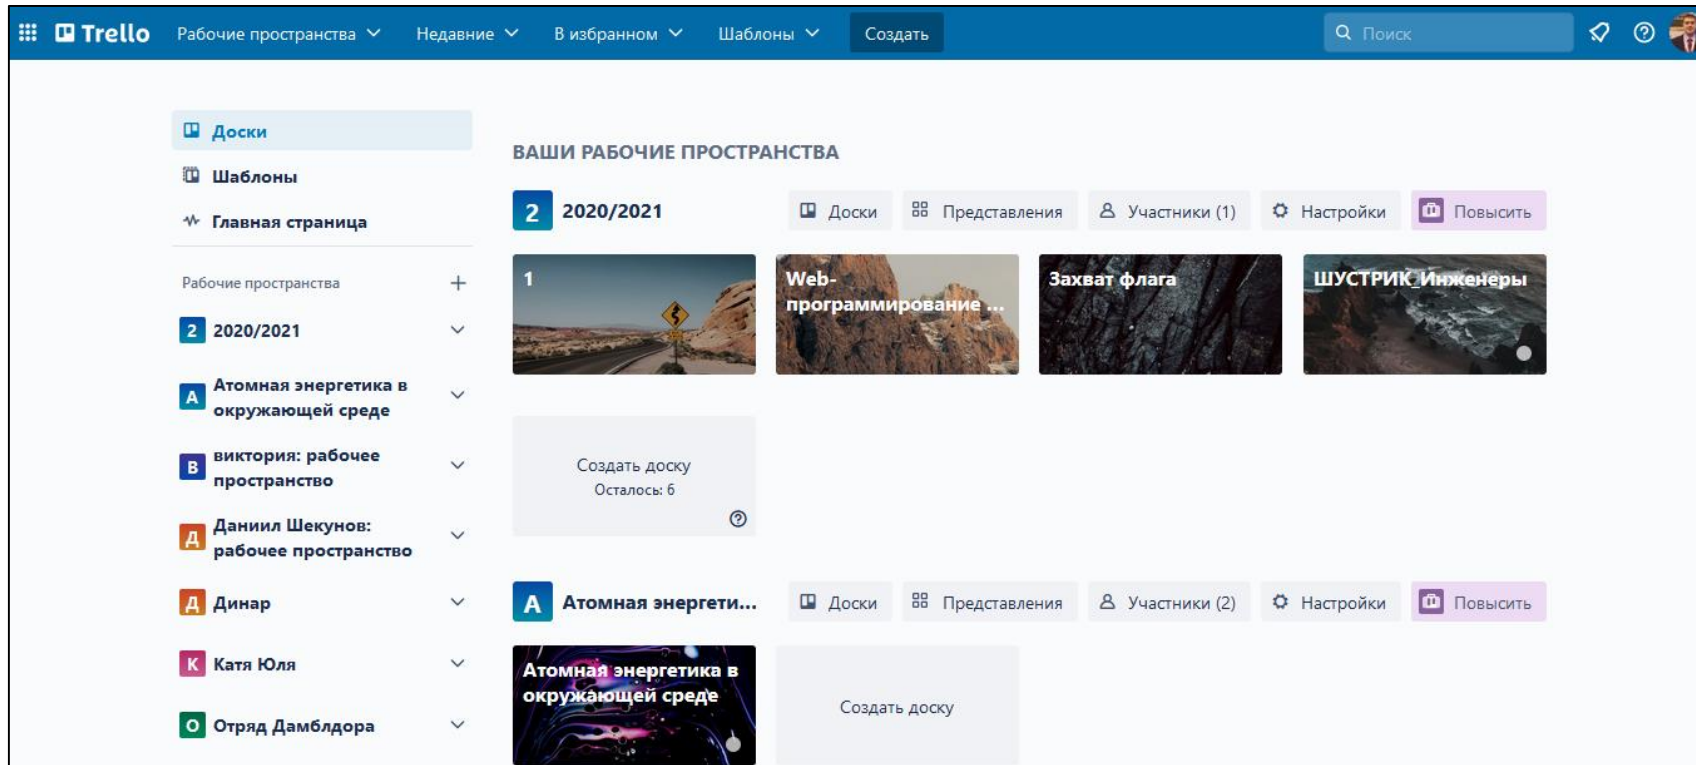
Trello Рабочие пространства Недавние В избранном Шаблоны Создать Поиск

Доски
Шаблоны
Главная страница

Рабочие пространства +
2 2020/2021
А Атомная энергетика в окружающей среде
В виктория: рабочее пространство
Д Даниил Шекунов: рабочее пространство
Д Динар
К Катя Юля
О Отряд Дамблдора

ВАШИ РАБОЧИЕ ПРОСТРАНСТВА

2 2020/2021 Доски Представления Участники (1) Настройки Повысить

1
Web-программирование ...
Захват флага
ШУСТРИК_Инженеры

Создать доску
Осталось: 6

А Атомная энергети... Доски Представления Участники (2) Настройки Повысить

Атомная энергетика в окружающей среде
Создать доску